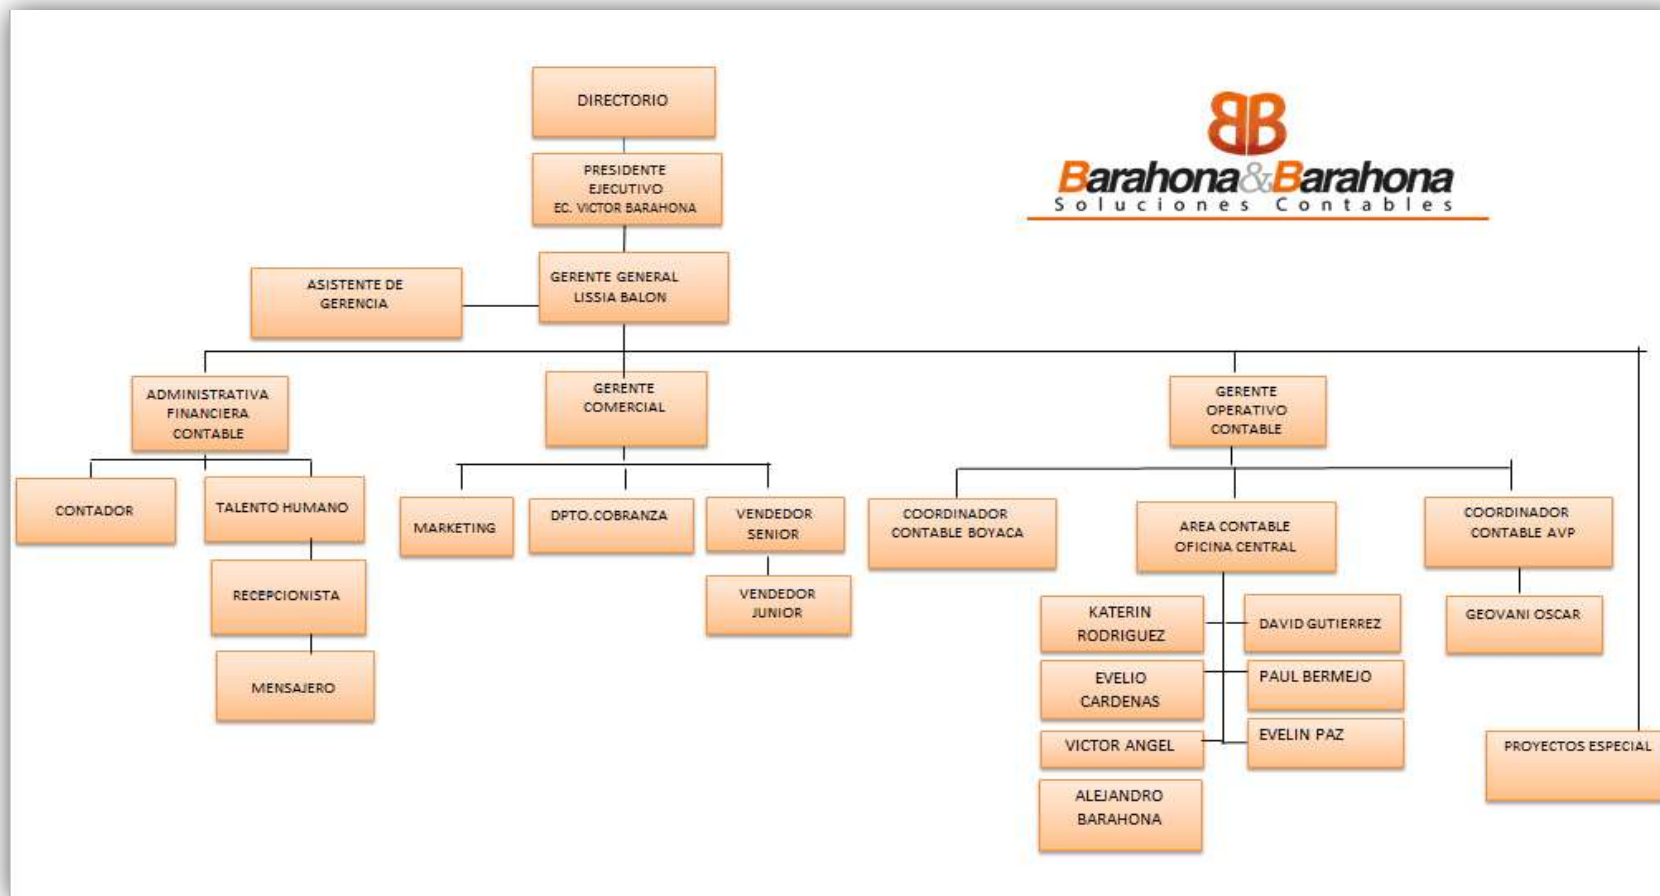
DIRECTORIO

PRESIDENTE EJECUTIVO EC. VICTOR BARAHONA

BB
Barahona&Barahona
Soluciones Contables

ASISTENTE DE GERENCIA

GERENTE GENERAL LISSIA BALON

ADMINISTRATIVA FINANCIERA CONTABLE

GERENTE COMERCIAL

GERENTE OPERATIVO CONTABLE

CONTADOR

TALENTO HUMANO

MARKETING

DPTO.COBRANZA

VENDEDOR SENIOR

COORDINADOR CONTABLE BOYACA

AREA CONTABLE OFICINA CENTRAL

COORDINADOR CONTABLE AVP

RECEPCIONISTA

VENDEDOR JUNIOR

KATERIN RODRIGUEZ

DAVID GUTIERREZ

GEOVANI OSCAR

MENSAJERO

EVELIO CARDENAS

PAUL BERMEJO

VICTOR ANGEL

EVELIN PAZ

PROYECTOS ESPECIAL

ALEJANDRO BARAHONA